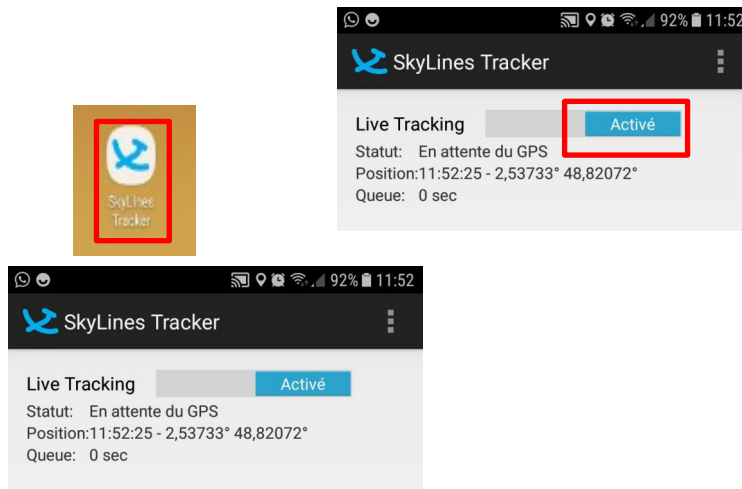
SkyLines Tracker

92% 11:52

SkyLines Tracker

Live Tracking Activé

Statut: En attente du GPS

Position:11:52:25 - 2,53733° 48,82072°

Queue: 0 sec

92% 11:52

SkyLines Tracker

Live Tracking Activé

Statut: En attente du GPS

Position:11:52:25 - 2,53733° 48,82072°

Queue: 0 sec